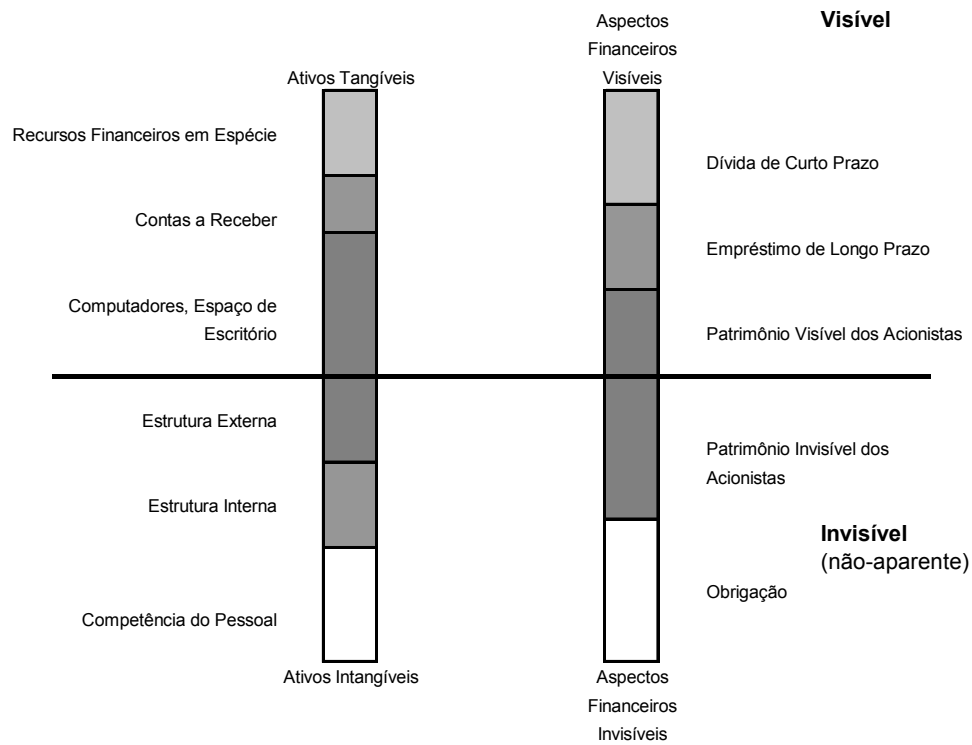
Aspectos Financeiros Visíveis

Visível

Ativos Tangíveis

Recursos Financeiros em Espécie

Contas a Receber

Computadores, Espaço de Escritório

Dívida de Curto Prazo

Empréstimo de Longo Prazo

Patrimônio Visível dos Acionistas

Estrutura Externa

Estrutura Interna

Competência do Pessoal

Patrimônio Invisível dos Acionistas

Invisível
(não-aparente)

Obrigação

Ativos Intangíveis

Aspectos Financeiros Invisíveis